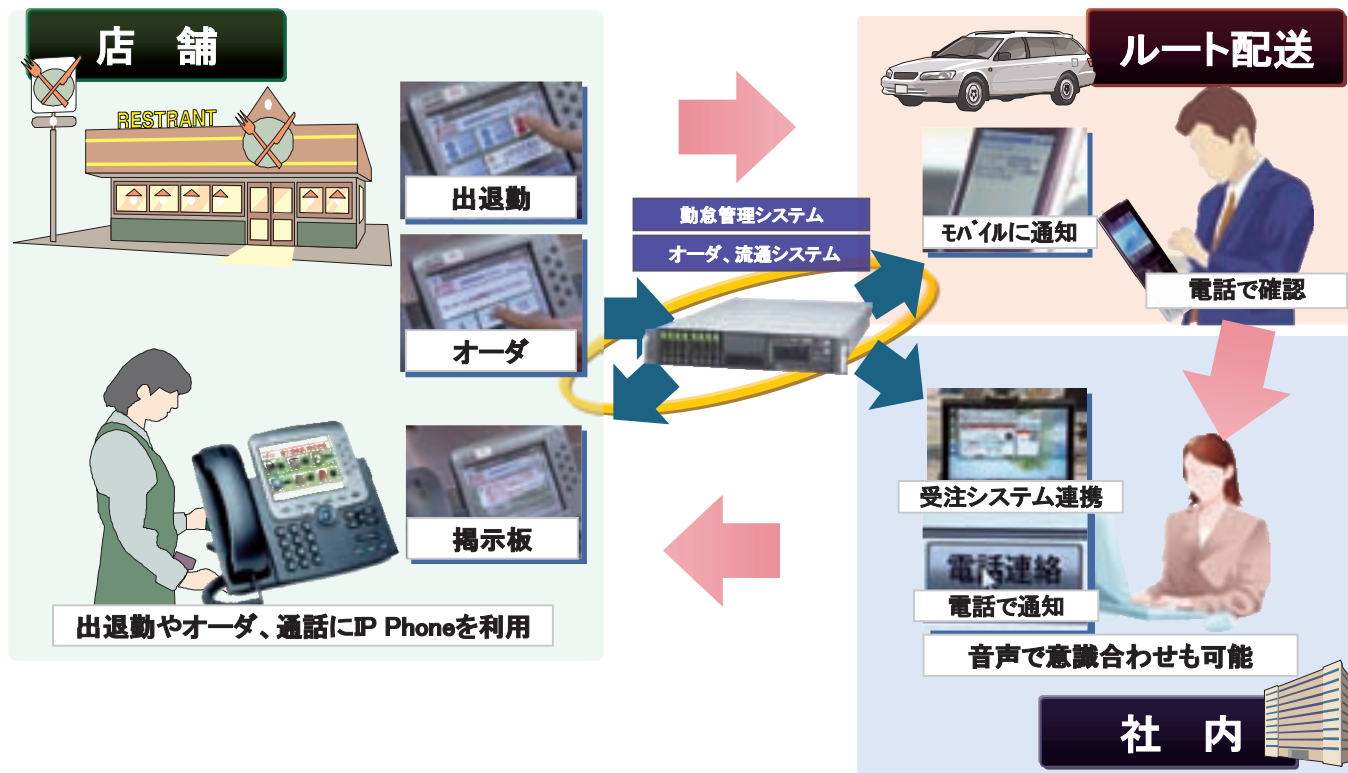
店　舗

RESTRANT

出退勤

オーダ

掲示板

出退勤やオーダ、通話にIP Phoneを利用

勤怠管理システム

オーダ、流通システム

ルート配送

モバイルに通知

電話で確認

受注システム連携

電話連絡

電話で通知

音声で意識合わせも可能

社　内